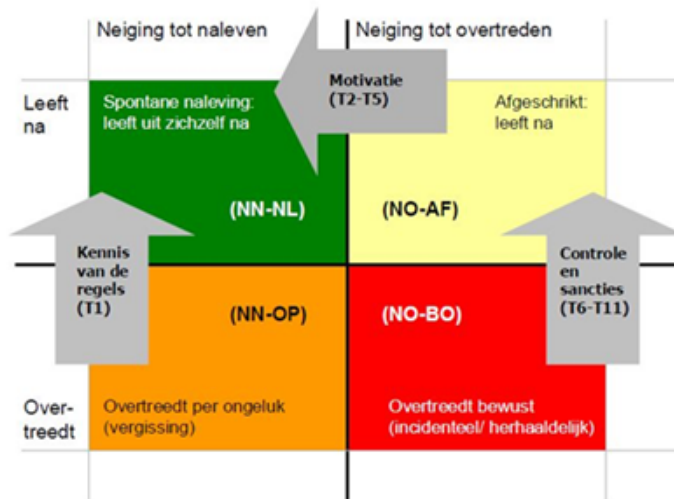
Neiging tot naleven

Neiging tot overtreden

Leeft na

Spontane naleving: leeft uit zichzelf na

Motivatie (T2-T5)

Afgeschrikt: leeft na

(NN-NL)

(NO-AF)

Kennis van de regels (T1)

Controle en sancties (T6-T11)

(NN-OP)

(NO-BO)

Overtreedt

Overtreedt per ongeluk (vergissing)

Overtreedt bewust (incidenteel/ herhaaldelijk)